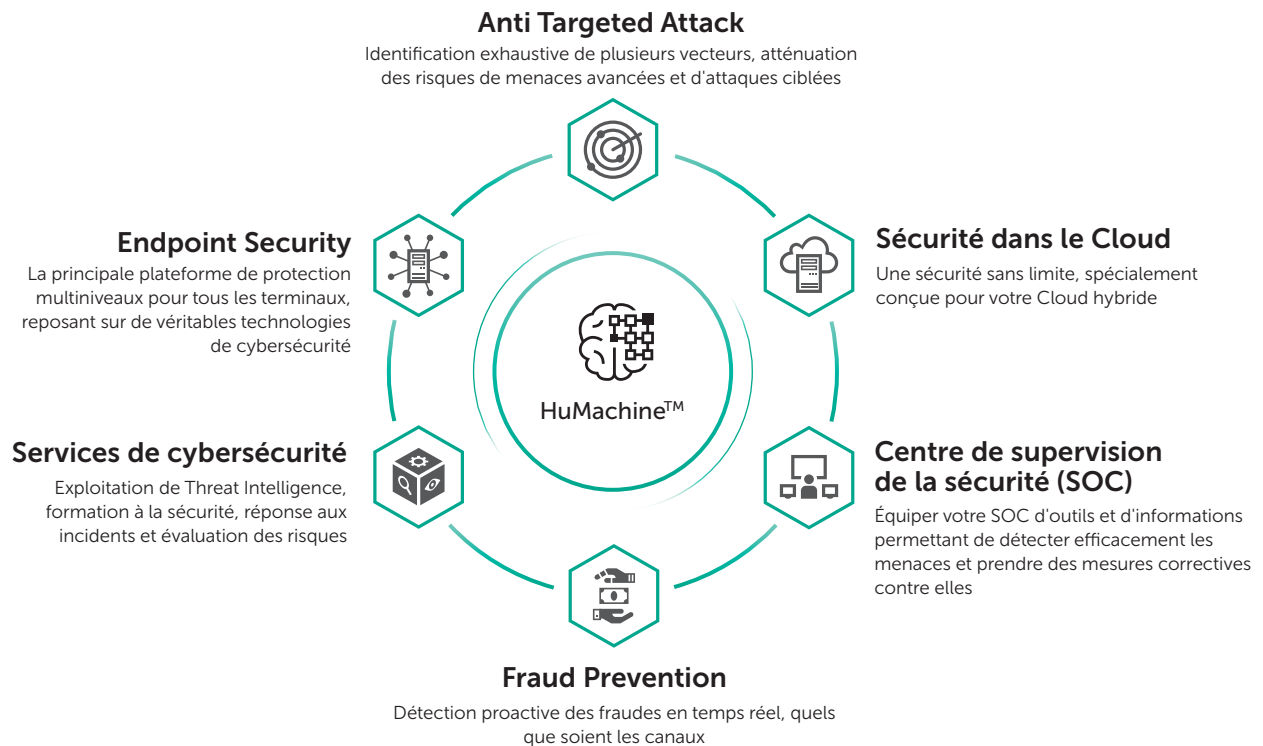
Anti Targeted Attack
Identification exhaustive de plusieurs vecteurs, atténuation des risques de menaces avancées et d'attaques ciblées

Endpoint Security
La principale plateforme de protection multiniveaux pour tous les terminaux, reposant sur de véritables technologies de cybersécurité

Sécurité dans le Cloud
Une sécurité sans limite, spécialement conçue pour votre Cloud hybride

HuMachine$^{TM}$

Services de cybersécurité
Exploitation de Threat Intelligence, formation à la sécurité, réponse aux incidents et évaluation des risques

Centre de supervision de la sécurité (SOC)
Équiper votre SOC d'outils et d'informations permettant de détecter efficacement les menaces et prendre des mesures correctives contre elles

Fraud Prevention
Détection proactive des fraudes en temps réel, quels que soient les canaux